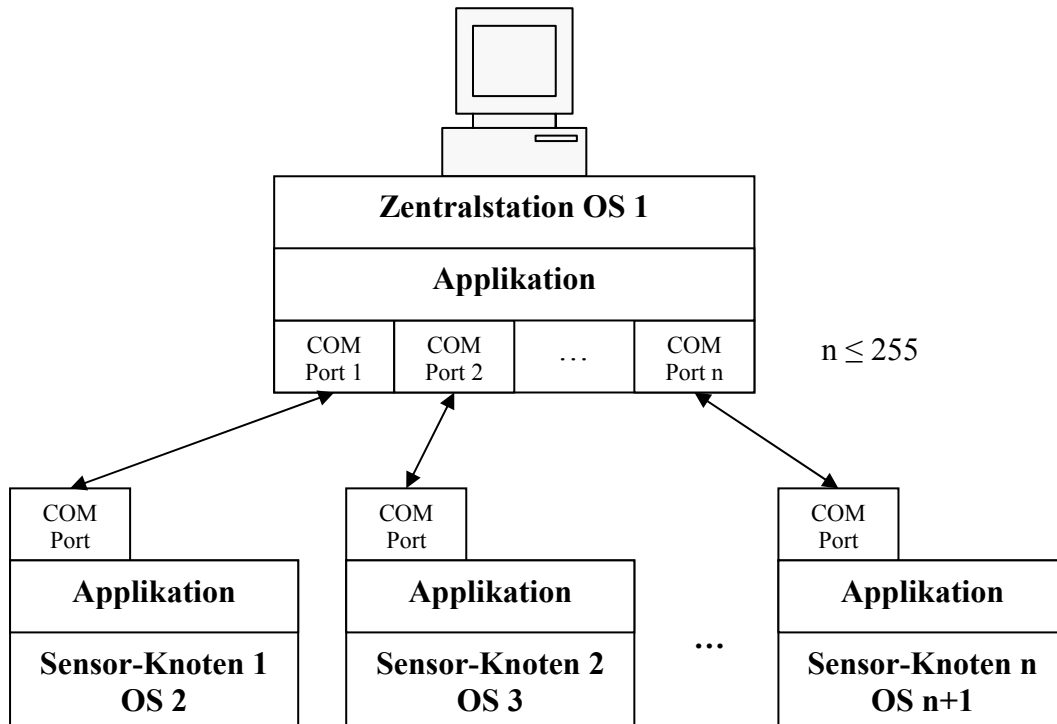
Zentralstation OS 1

Applikation

COM Port 1

COM Port 2

…

COM Port n

$n \leq 255$

COM Port

Applikation

Sensor-Knoten 1 OS 2

COM Port

Applikation

Sensor-Knoten 2 OS 3

…

COM Port

Applikation

Sensor-Knoten n OS n+1